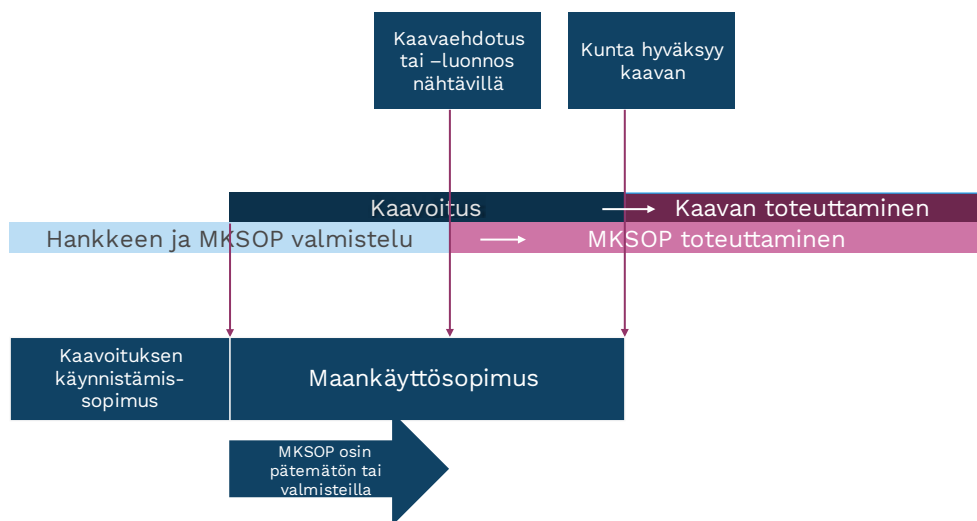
Kaavaehdotus tai –luonnos nähtävillä

Kunta hyväksyy kaavan

Kaavoitus

Kaavan toteuttaminen

Hankkeen ja MKSOP valmistelu

MKSOP toteuttaminen

Kaavoituksen käynnistämissopimus

Maankäyttösopimus

MKSOP osin pätemätön tai valmisteilla